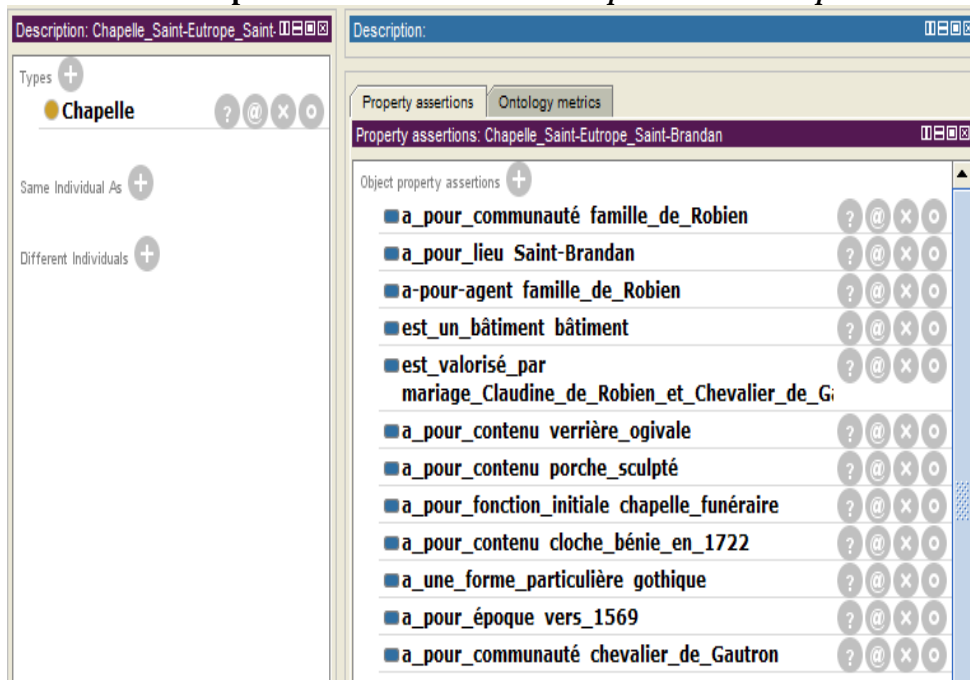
Description: Chapelle_Saint-Eutrope_Saint-

Types

Chapelle

Same Individual As

Different Individuals

Description:

Property assertions | Ontology metrics

Property assertions: Chapelle_Saint-Eutrope_Saint-Brandan

Object property assertions

a_pour_communauté famille_de_Robien

a_pour_lieu Saint-Brandan

a-pour-agent famille_de_Robien

est_un_bâtiment bâtiment

est_valorisé_par mariage_Claudine_de_Robien_et_Chevalier_de_G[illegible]

a_pour_contenu verrière_ogivale

a_pour_contenu porche_sculpté

a_pour_fonction_initiale chapelle_funéraire

a_pour_contenu cloche_bénie_en_1722

a_une_forme_particulière gothique

a_pour_époque vers_1569

a_pour_communauté chevalier_de_Gautron